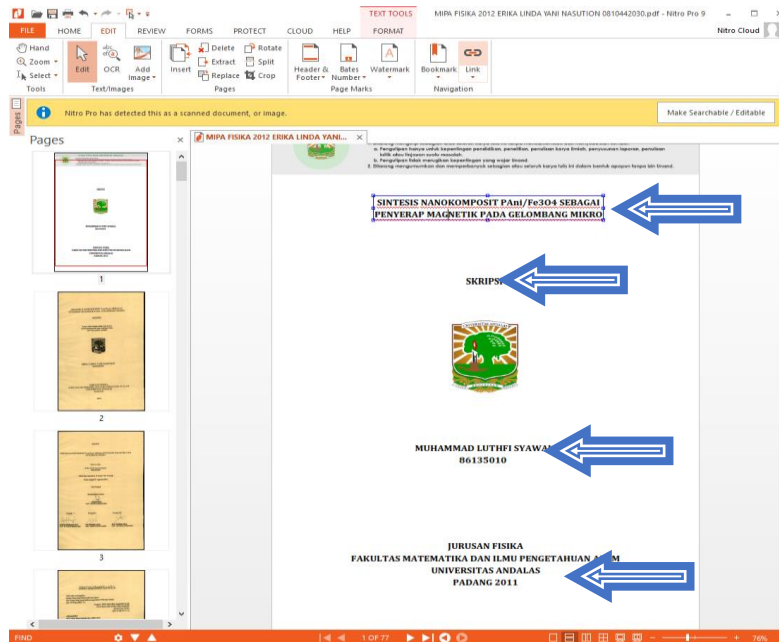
TEXT TOOLS MIPA FISIKA 2012 ERIKA LINDA YANI NASUTION 0810442030.pdf - Nitro Pro 9

FILE HOME EDIT REVIEW FORMS PROTECT CLOUD HELP FORMAT

Nitro Cloud

Hand
Zoom
Select
Tools

Edit OCR Add Image
Text/Images

Insert Delete Extract Replace Rotate Split Crop
Pages

Header & Footer Bates Number Watermark
Page Marks

Bookmark Link
Navigation

Pages

Nitro Pro has detected this as a scanned document, or image.

Make Searchable / Editable

Pages

MIPA FISIKA 2012 ERIKA LINDA YANI...

1

2

3

SINTESIS NANOKOMPOSIT PAni/Fe3O4 SEBAGAI PENYERAP MAGNETIK PADA GELOMBANG MIKRO

SKRIPS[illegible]

MUHAMMAD LUTHFI SYAWA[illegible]
86135010

JURUSAN FISIKA
FAKULTAS MATEMATIKA DAN ILMU PENGETAHUAN A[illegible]
UNIVERSITAS ANDALAS
PADANG 2011

FIND

1 OF 77

76%